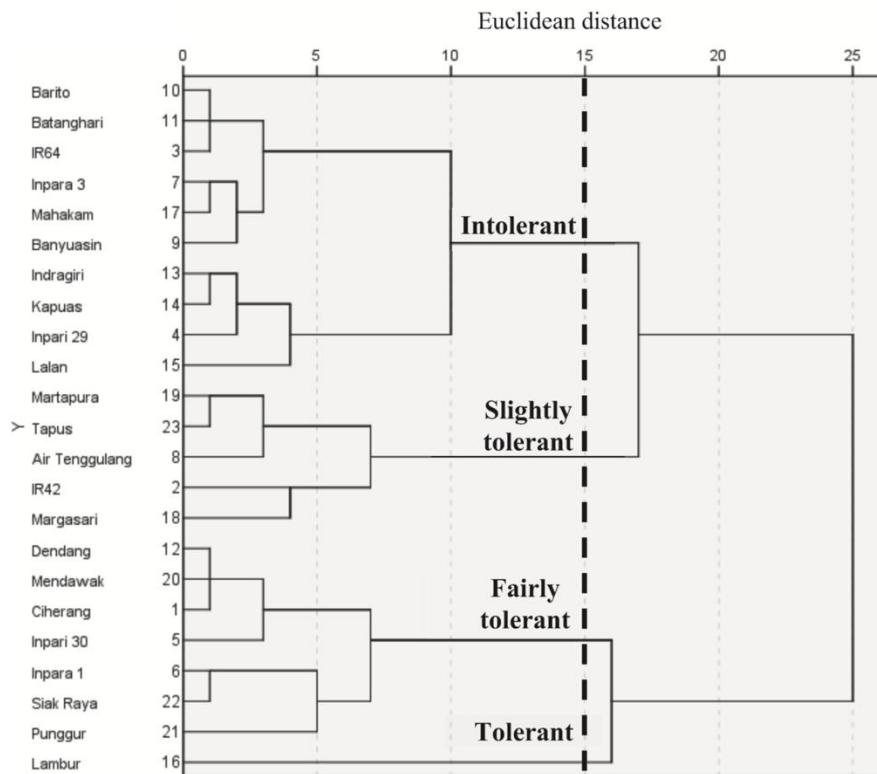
Euclidean distance

0 5 10 15 20 25

Barito 10
Batanghari 11
IR64 3
Inpara 3 7
Mahakam 17
Banyuasin 9
Indragiri 13
Kapuas 14
Inpari 29 4
Lalan 15
Martapura 19
Y Tapus 23
Air Tenggulang 8
IR42 2
Margasari 18
Dendang 12
Mendawak 20
Ciherang 1
Inpari 30 5
Inpara 1 6
Siak Raya 22
Punggur 21
Lambur 16

Intolerant

Slightly tolerant

Fairly tolerant

Tolerant